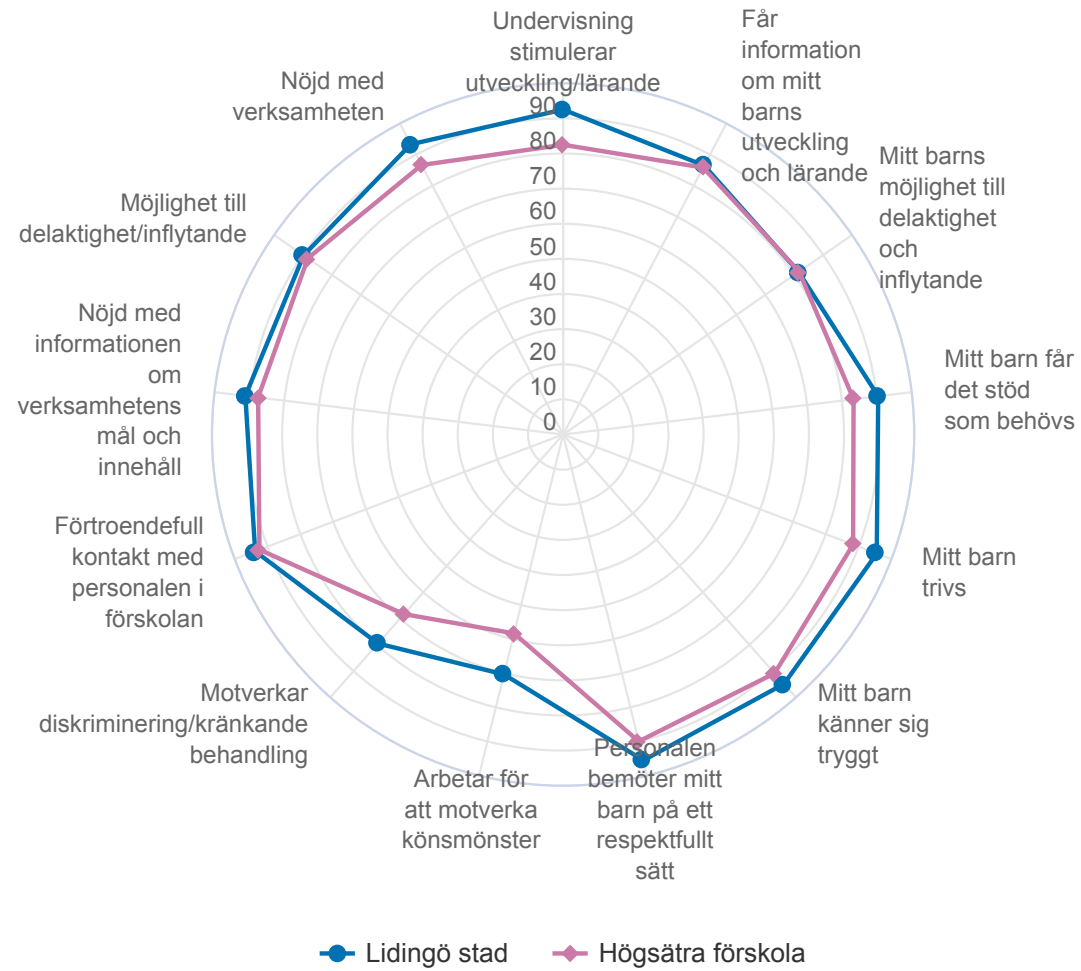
Undervisning stimulerar utveckling/lärande

Får information om mitt barns utveckling och lärande

Mitt barns möjlighet till delaktighet och inflytande

Mitt barn får det stöd som behövs

Mitt barn trivs

Mitt barn känner sig tryggt

Personalen bemöter mitt barn på ett respektfullt sätt

Arbetar för att motverka könsmönster

Motverkar diskriminering/kränkande behandling

Förtroendefull kontakt med personalen i förskolan

Nöjd med informationen om verksamhetens mål och innehåll

Möjlighet till delaktighet/inflytande

Nöjd med verksamheten

90
80
70
60
50
40
30
20
10
0

Lidingö stad
Högsätra förskola